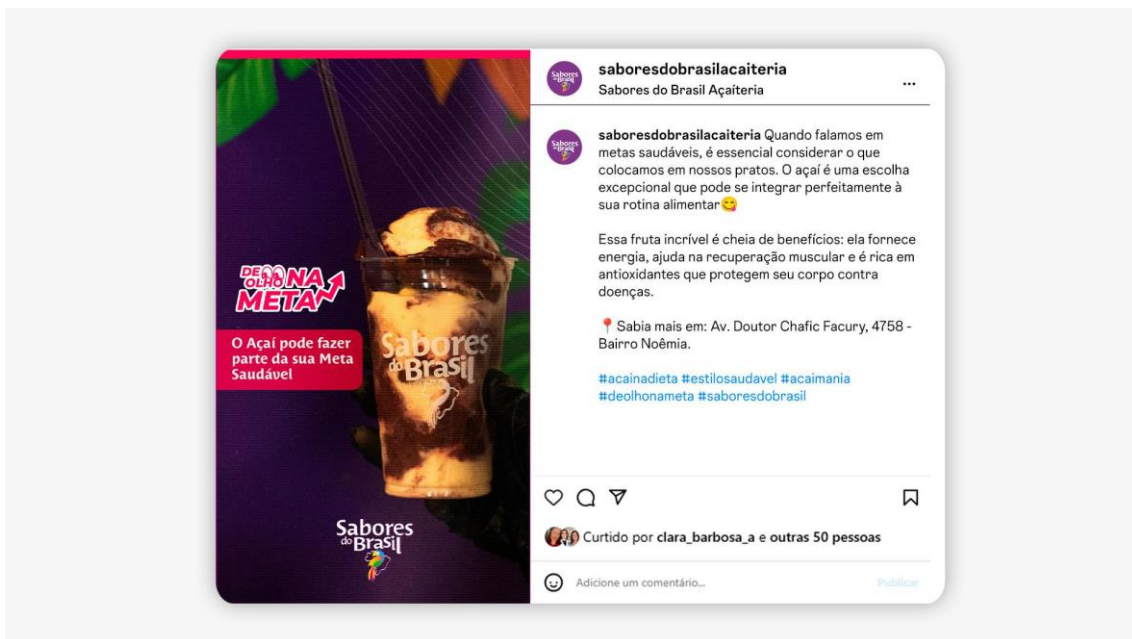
DE OLHO NA META

O Açaí pode fazer parte da sua Meta Saudável

Sabores do Brasil

Sabores do Brasil

Sabores do Brasil

saboresdobrasilacaiteria
Sabores do Brasil Açaíteria

...

Sabores do Brasil

saboresdobrasilacaiteria Quando falamos em metas saudáveis, é essencial considerar o que colocamos em nossos pratos. O açaí é uma escolha excepcional que pode se integrar perfeitamente à sua rotina alimentar😋

Essa fruta incrível é cheia de benefícios: ela fornece energia, ajuda na recuperação muscular e é rica em antioxidantes que protegem seu corpo contra doenças.

📍Sabia mais em: Av. Doutor Chafic Facury, 4758 - Bairro Noêmia.

#acainadieta #estilosaudavel #acaimania #deolhonameta #saboresdobrasil

Curtido por clara_barbosa_a e outras 50 pessoas

Adicione um comentário...

Publicar